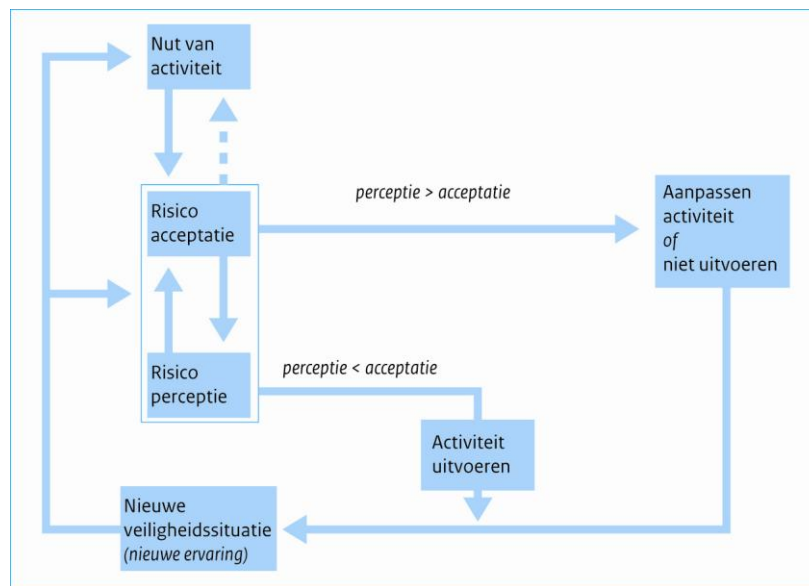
Nut van activiteit

Risico acceptatie

perceptie > acceptatie

Aanpassen activiteit
*of*
niet uitvoeren

Risico perceptie

perceptie < acceptatie

Activiteit uitvoeren

Nieuwe veiligheidssituatie
*(nieuwe ervaring)*